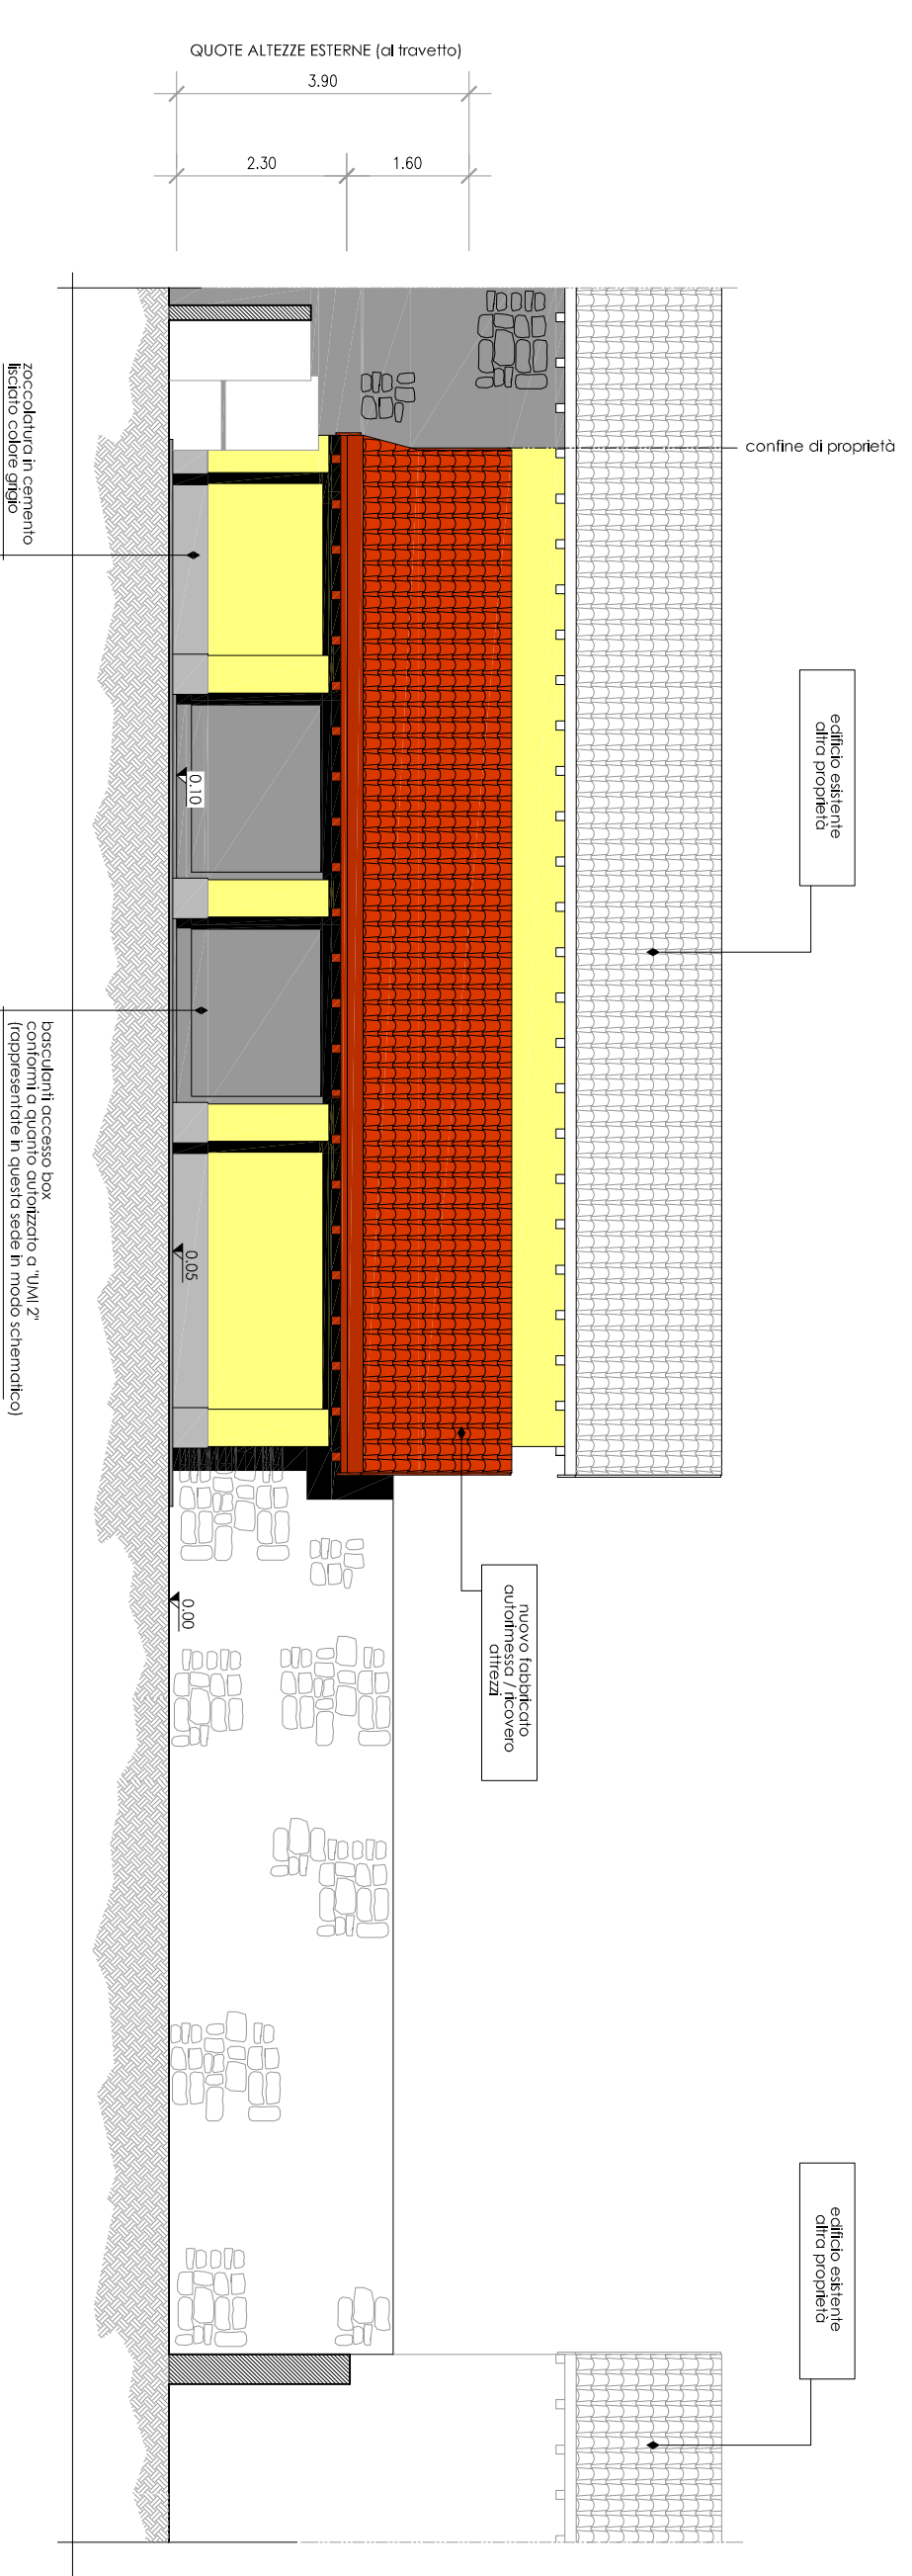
QUOTE ALTEZZE ESTERNE (al travetto)

3.90

2.30

1.60

confine di proprietà

zoccolatura in cemento lisciato colore grigio

0.10

edificio esistente altra proprietà

basculanti accesso box conformi a quanto autorizzato a "UMI 2" (rappresentate in questa sede in modo schematico)

0.05

0.00

nuovo fabbricato autorimessa / ricovero attrezzi

edificio esistente altra proprietà